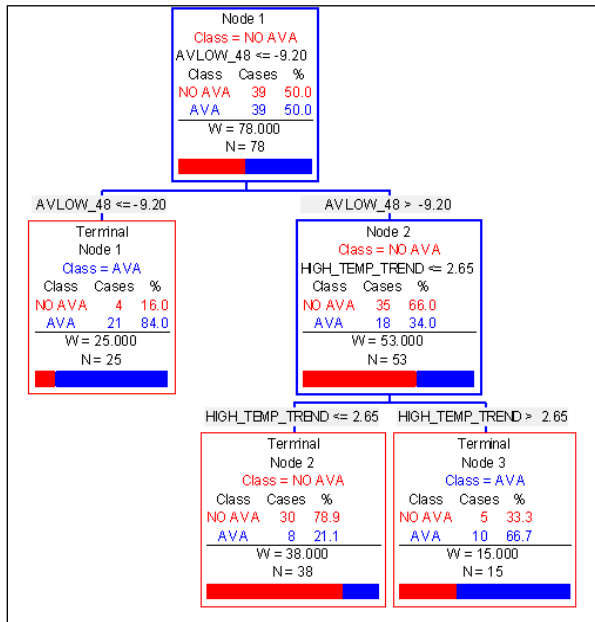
Node 1
Class = NO AVA
AVLOW_48 <= -9.20

| Class | Cases | % |
|---|---|---|
| NO AVA | 39 | 50.0 |
| AVA | 39 | 50.0 |

W = 78.000
N = 78

AVLOW_48 <= -9.20

Terminal
Node 1
Class = AVA

| Class | Cases | % |
|---|---|---|
| NO AVA | 4 | 16.0 |
| AVA | 21 | 84.0 |

W = 25.000
N = 25

AVLOW_48 > -9.20

Node 2
Class = NO AVA
HIGH_TEMP_TREND <= 2.65

| Class | Cases | % |
|---|---|---|
| NO AVA | 35 | 66.0 |
| AVA | 18 | 34.0 |

W = 53.000
N = 53

HIGH_TEMP_TREND <= 2.65

Terminal
Node 2
Class = NO AVA

| Class | Cases | % |
|---|---|---|
| NO AVA | 30 | 78.9 |
| AVA | 8 | 21.1 |

W = 38.000
N = 38

HIGH_TEMP_TREND > 2.65

Terminal
Node 3
Class = AVA

| Class | Cases | % |
|---|---|---|
| NO AVA | 5 | 33.3 |
| AVA | 10 | 66.7 |

W = 15.000
N = 15